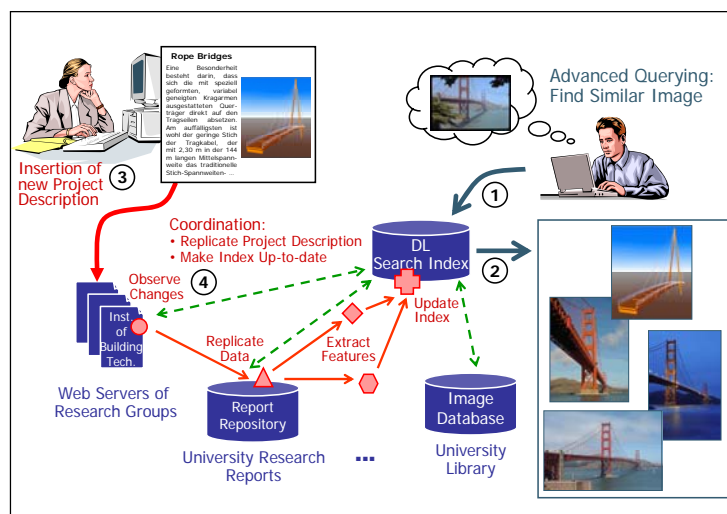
Rope Bridges

Eine Besonderheit besteht darin, dass sich die mit speziell geformten, variabel geneigten Kragarmen ausgestatteten Querträger direkt auf den Tragseilen absetzen. Am auffälligsten ist wohl der geringe Stich der Tragkabel, der mit 2,30 m in der 144 m langen Mittelspannweite das traditionelle Stich-Spannweiten- ...

Advanced Querying: Find Similar Image

Insertion of new Project Description

3

1

Coordination:
• Replicate Project Description
• Make Index Up-to-date

DL Search Index

2

Observe Changes

4

Inst. of Building Tech.

Update Index

Replicate Data

Extract Features

Web Servers of Research Groups

Report Repository

Image Database

University Research Reports

...

University Library